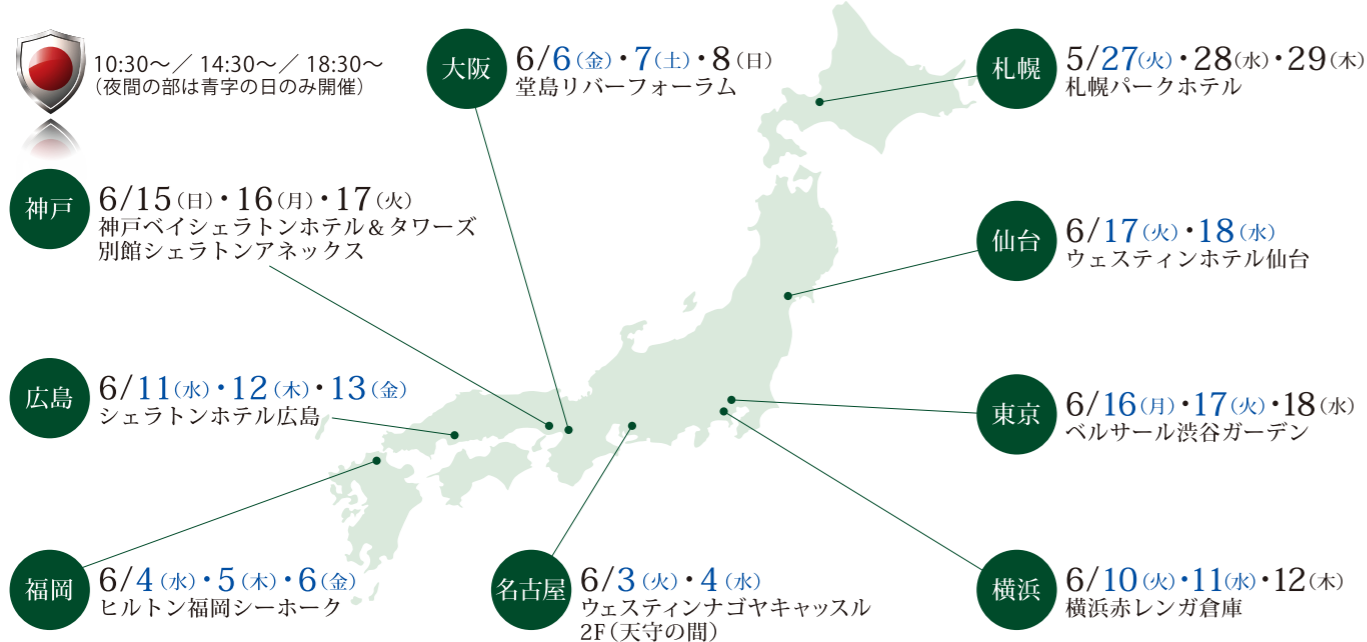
10:30～／ 14:30～／ 18:30～
（夜間の部は青字の日のみ開催）

大阪
6/6（金）・7（土）・8（日）
堂島リバーフォーラム

札幌
5/27（火）・28（水）・29（木）
札幌パークホテル

神戸
6/15（日）・16（月）・17（火）
神戸ベイシェラトンホテル＆タワーズ
別館シェラトンアネックス

仙台
6/17（火）・18（水）
ウェスティンホテル仙台

広島
6/11（水）・12（木）・13（金）
シェラトンホテル広島

東京
6/16（月）・17（火）・18（水）
ベルサール渋谷ガーデン

福岡
6/4（水）・5（木）・6（金）
ヒルトン福岡シーホーク

名古屋
6/3（火）・4（水）
ウェスティンナゴヤキャッスル
2F（天守の間）

横浜
6/10（火）・11（水）・12（木）
横浜赤レンガ倉庫